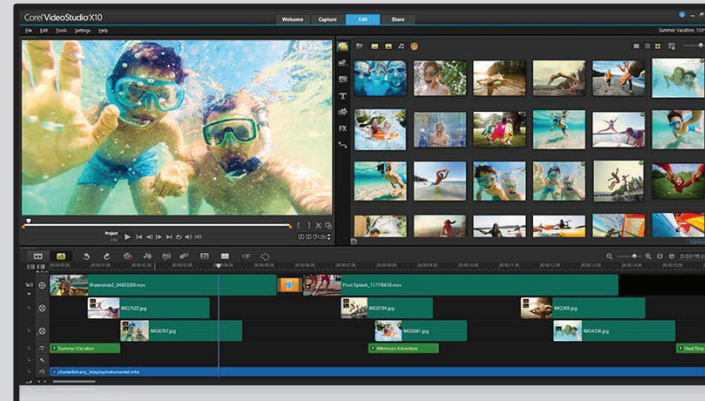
Corel VideoStudio X10

Welcome
Capture
Edit
Share

File
Edit
Tools
Settings
Help

Summer Vacation

Project
Clip

FX

Waterslide2_0480209.mov
Pool Splash_11776618.mov
IMG7520.jpg
IMG3194.jpg
IMG309.jpg
IMG8787.jpg
IMG6881.jpg
IMG4106.jpg
Summer Vacation
Afternoon Adventure
Next Stop
charlesfeberry_letsplayinstrumental.m4a